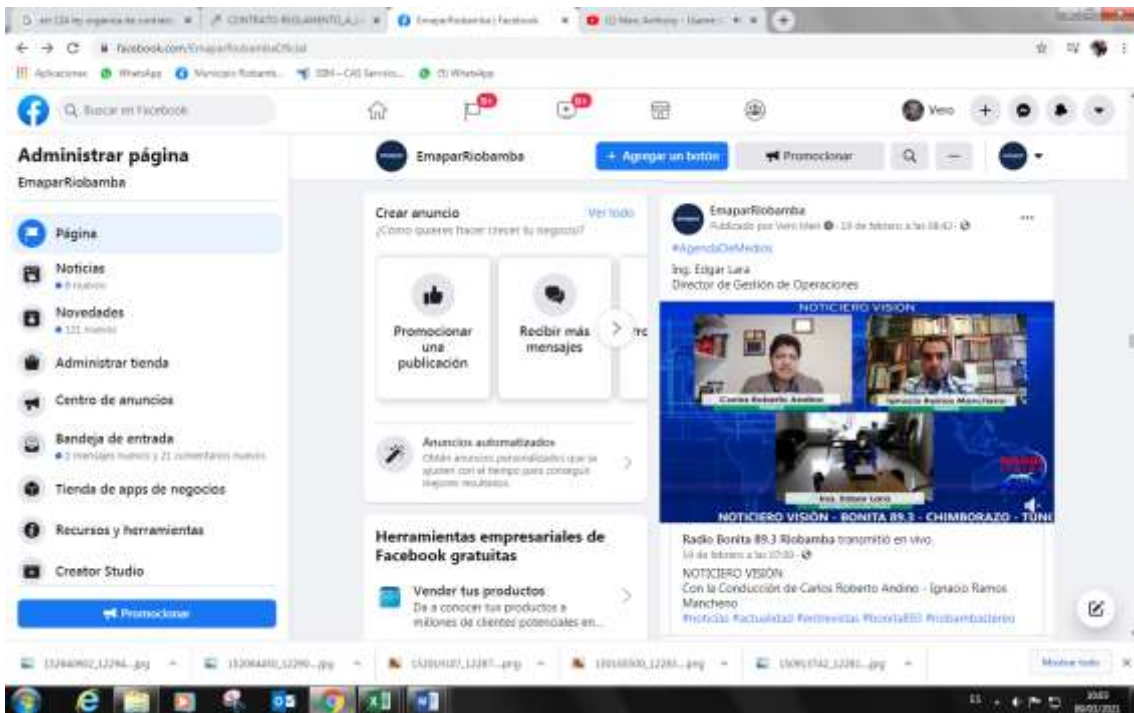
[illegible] | CONTRATO REGLAMENTO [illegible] | EmaparRiobamba | Facebook | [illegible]

facebook.com/EmaparRiobambaOficial

Aplicaciones WhatsApp Municipio Riobamba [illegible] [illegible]

Buscar en Facebook

Vero

Administrar página

EmaparRiobamba

Página

Noticias
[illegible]

Novedades
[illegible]

Administrar tienda

Centro de anuncios

Bandeja de entrada
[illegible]

Tienda de apps de negocios

Recursos y herramientas

Creator Studio

Promocionar

EmaparRiobamba

+ Agregar un botón

Promocionar

Crear anuncio

Ver todo

¿Cómo quieres hacer crecer tu negocio?

Promocionar una publicación

Recibir más mensajes

Anuncios automatizados

Obtén anuncios personalizados que se ajusten con el tiempo para conseguir mejores resultados.

Herramientas empresariales de Facebook gratuitas

Vender tus productos

Da a conocer tus productos a millones de clientes potenciales en...

EmaparRiobamba

Publicado por Vero Mell · 19 de febrero a las 08:42 ·

#AgendaDeMedios

Ing. Edgar Lara
Director de Gestión de Operaciones

NOTICIERO VISIÓN

Carlos Roberto Andino

Ignacio Ramos Mancheno

Ing. Edgar Lara

NOTICIERO VISIÓN - BONITA 89.3 - CHIMBORAZO - TUN

Radio Bonita 89.3 Riobamba transmitió en vivo.
19 de febrero a las 07:00 ·

NOTICIERO VISIÓN
Con la Conducción de Carlos Roberto Andino - Ignacio Ramos Mancheno
#noticias #actualidad #entrevistas #bonita893 #riobambaestereo

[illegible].jpg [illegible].jpg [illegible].png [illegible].png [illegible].jpg

Mostrar todo